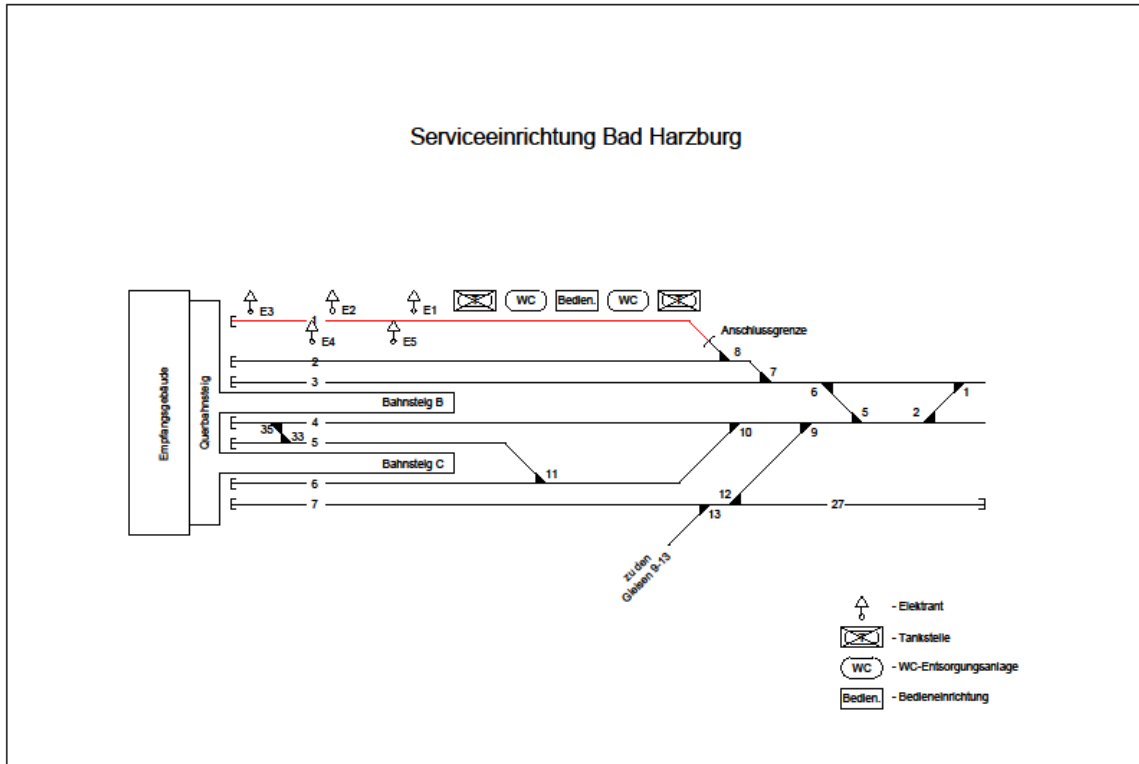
Serviceeinrichtung Bad Harzburg

E3 E2 E1 WC Bedien. WC

E4 E5

Anschlussgrenze

Empfangsgebäude

Querbahnsteig

2

8

3

7

6

1

Bahnsteig B

5

2

35

4

33

5

10

9

Bahnsteig C

11

6

12

7

27

13

zu den Gleisen 9-13

- Elektrant

- Tankstelle

WC - WC-Entsorgungsanlage

Bedien. - Bedieneinrichtung